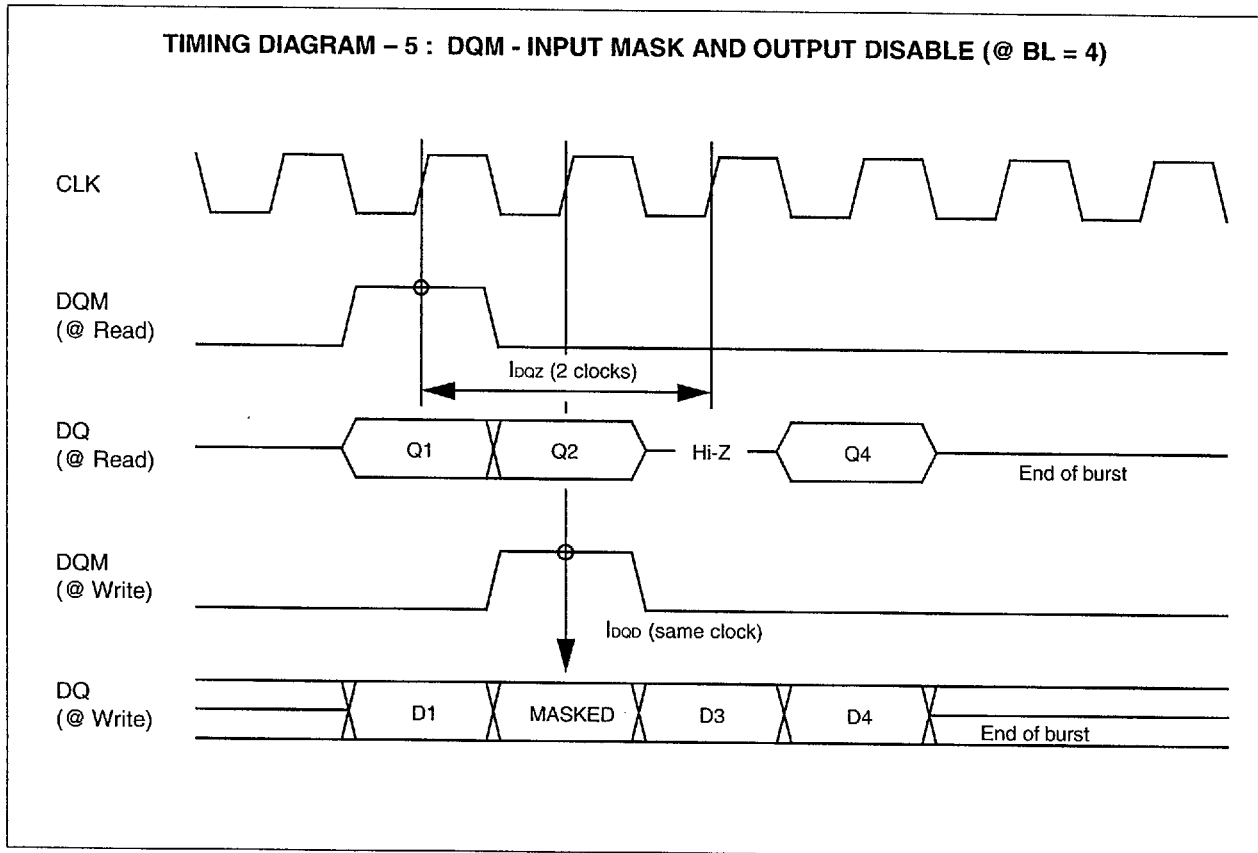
TIMING DIAGRAM – 5 : DQM - INPUT MASK AND OUTPUT DISABLE (@ BL = 4)

CLK

DQM
(@ Read)

$I_{DQZ}$ (2 clocks)

DQ
(@ Read)

Q1

Q2

Hi-Z

Q4

End of burst

DQM
(@ Write)

$I_{DQD}$ (same clock)

DQ
(@ Write)

D1

MASKED

D3

D4

End of burst